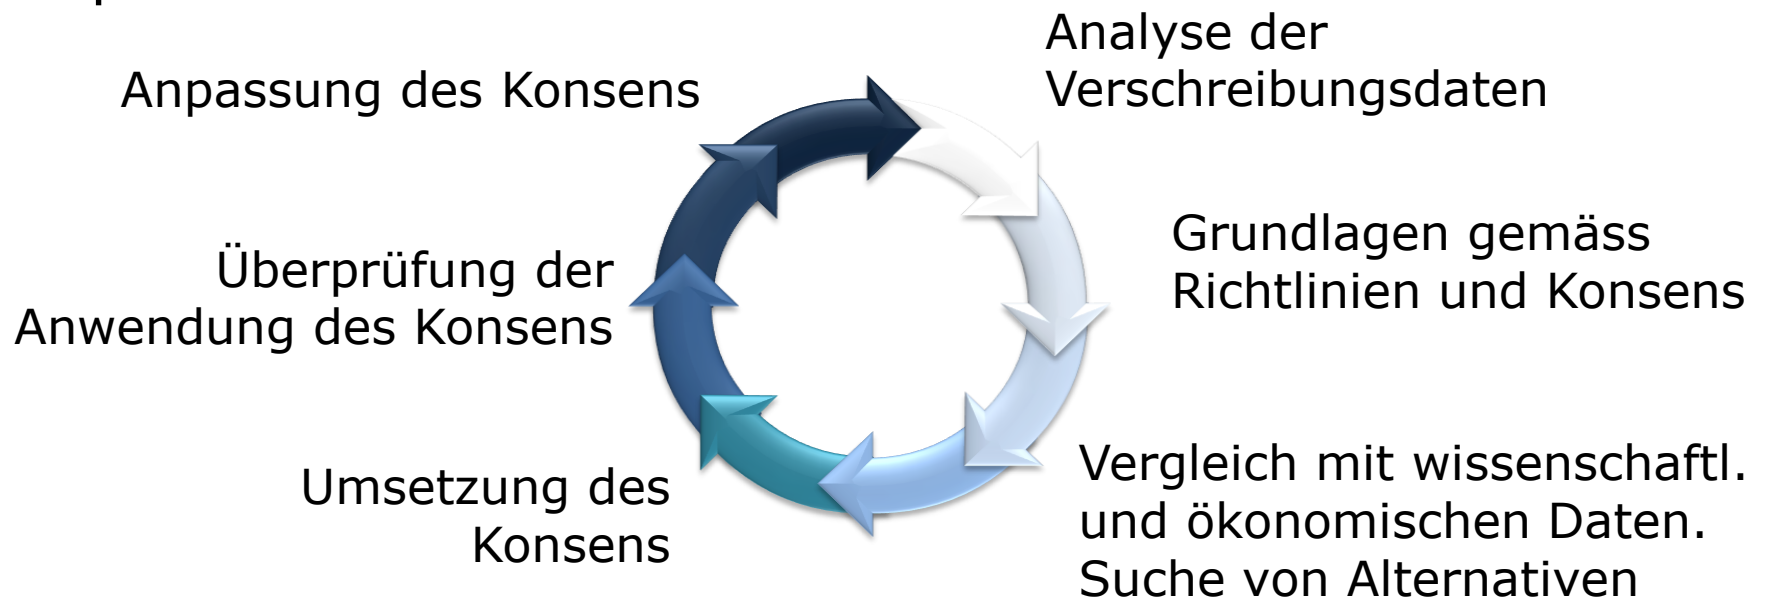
Analyse der Verschreibungsdaten

Grundlagen gemäss Richtlinien und Konsens

Vergleich mit wissenschaftl. und ökonomischen Daten. Suche von Alternativen

Umsetzung des Konsens

Überprüfung der Anwendung des Konsens

Anpassung des Konsens